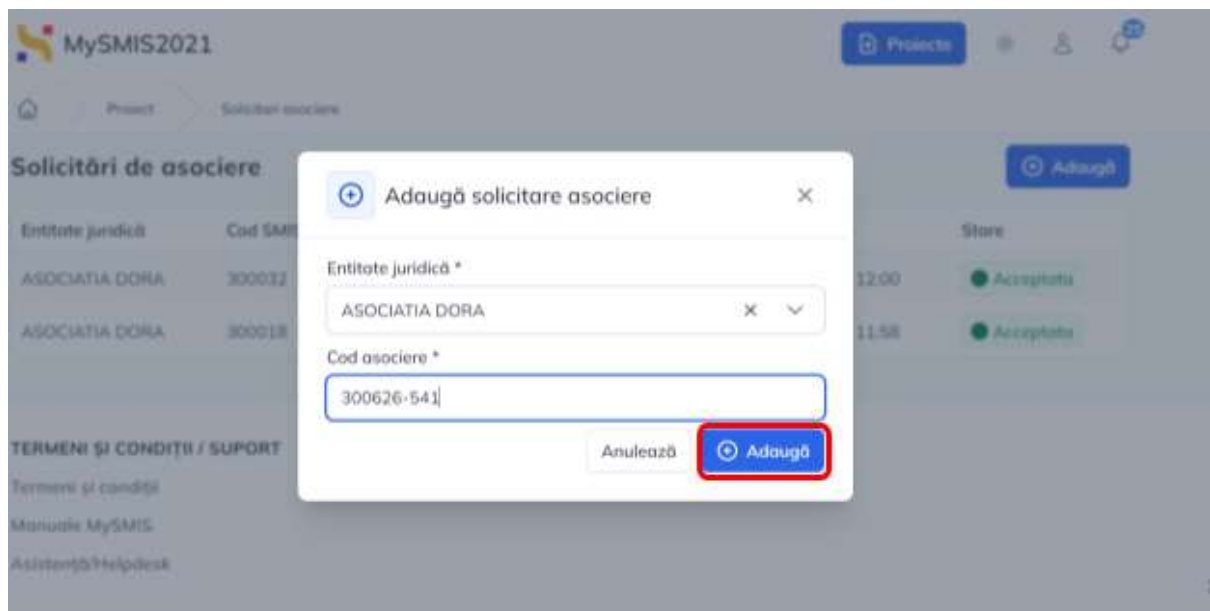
MySMIS2021

Proiecte

Proiect
Solicitari asociere

Solicitări de asociere

Adaugă

| Entitate juridică | Cod SMIS | | Stare |
|---|---|---|---|
| ASOCIATIA DORA | 300032 | 12:00 | Acceptata |
| ASOCIATIA DORA | 300018 | 11:58 | Acceptata |

TERMENI ŞI CONDIŢII / SUPORT
Termeni şi condiţii
Manuale MySMIS
Asistenţă/Helpdesk

Adaugă solicitare asociere

Entitate juridică *
ASOCIATIA DORA

Cod asociere *
300626-541

Anulează
Adaugă